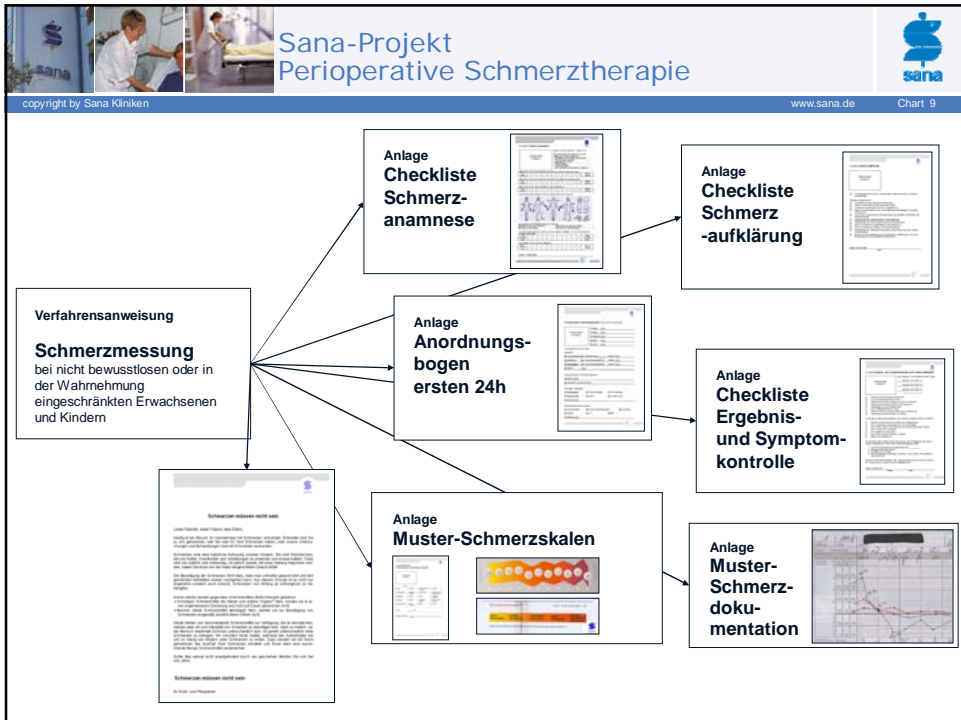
Sana-Projekt
Perioperative Schmerztherapie

sana

copyright by Sana Kliniken

www.sana.de

Chart 9

Anlage
Checkliste
Schmerz-anamnese

Anlage
Checkliste
Schmerz
-aufklärung

Verfahrensanweisung

Schmerzmessung
bei nicht bewusstlosen oder in der Wahrnehmung eingeschränkten Erwachsenen und Kindern

Anlage
Anordnungs-bogen
ersten 24h

Anlage
Checkliste
Ergebnis-
und Symptom-
kontrolle

Schmerzen müssen nicht sein

Schmerzen müssen nicht sein

Anlage
Muster-Schmerzskalen

Anlage
Muster-
Schmerz-
doku-
mentation